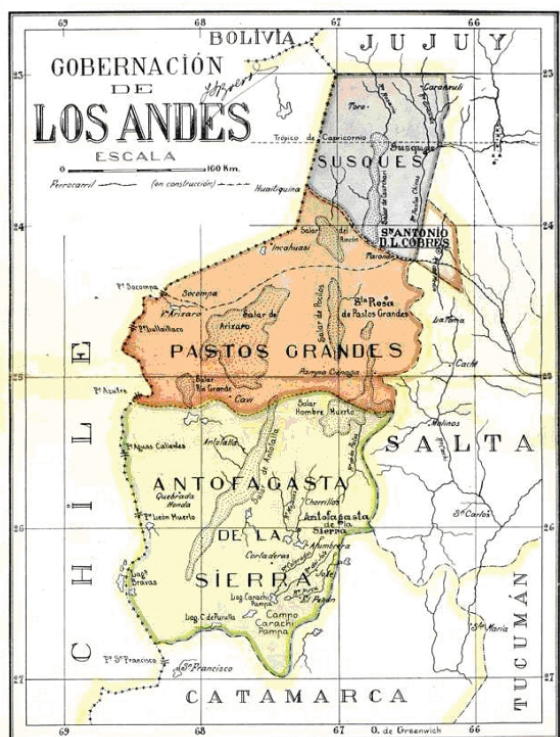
69 68 67 66

BOLIVIA JUJUY

GOBERNACIÓN DE LOS ANDES

ESCALA

0 100 Km.

Ferrocarril (en construcción) Huaitiquina

23 Trópico de Capricornio

SUSQUES

Susques

Coranzuli

24 S.n ANTONIO D.L. COBRES

Incahuasi

Salar del Rincón

Socompa

Arizaro

Salar de Arizaro

Salar de Pocitos

S.ta Rosa de Pastos Grandes

La Poma

Llullaillaco

PASTOS GRANDES

Pampa Ciénaga

25 Cachi

Salar Río Grande

Cavi

Salar Hombre Muerto

SALTA

Aguas Calientes

Antofalla

ANTOFAGASTA DE LA SIERRA

Quebrada Honda

Chorrillos

Antofagasta de la Sierra

26 Cortaderas

Lag. Bravas

Lag. Carachi Pampa

Campo Carachi Pampa

S. Carlos

CHILE

Pto S. Francisco

S. Francisco

27 S. María

TUCUMÁN

CATAMARCA

69 68 67 O. de Greenwich 66